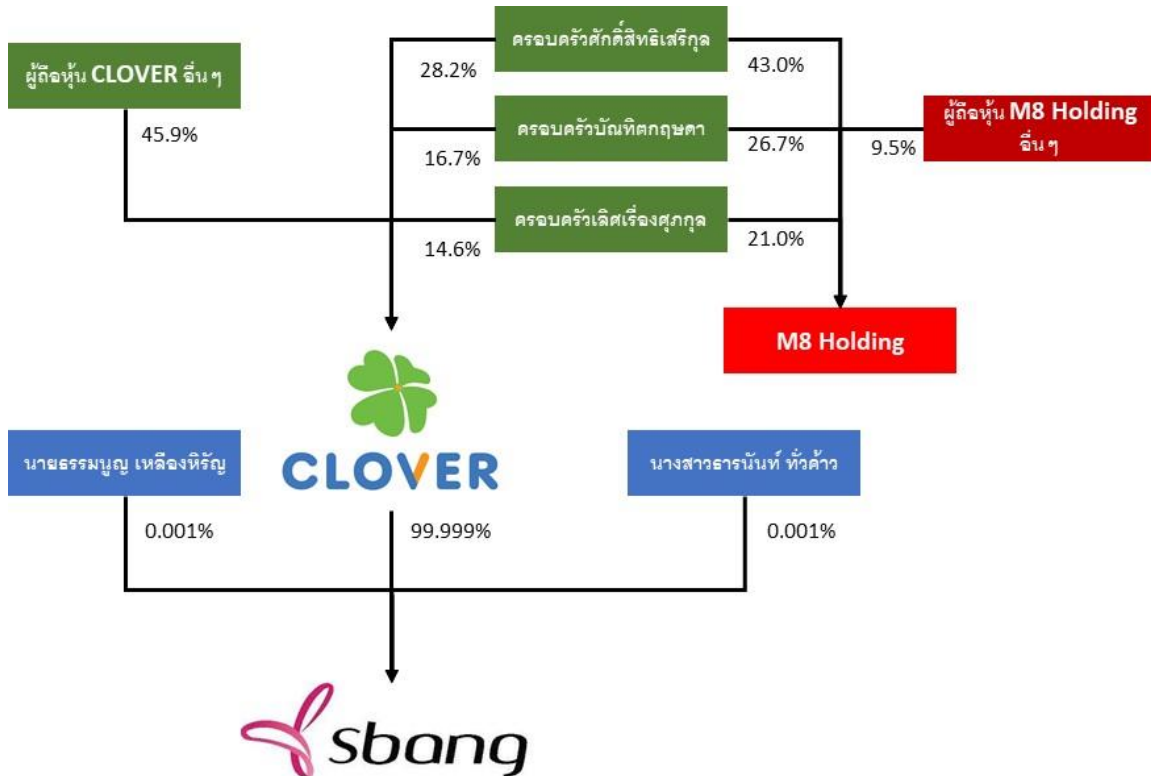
ผู้ถือหุ้น CLOVER อื่น ๆ

45.9%

28.2%

ครอบครัวศักดิ์สิทธิเสรีกุล

43.0%

16.7%

ครอบครัวบัณฑิตกฤษดา

26.7%

9.5%

ผู้ถือหุ้น M8 Holding อื่น ๆ

14.6%

ครอบครัวเลิศเรื่องศุภกุล

21.0%

M8 Holding

CLOVER

นายธรรมนูญ เหลืองหิรัญ

0.001%

99.999%

นางสาวธารนันท์ ทั่วด้าว

0.001%

sbang